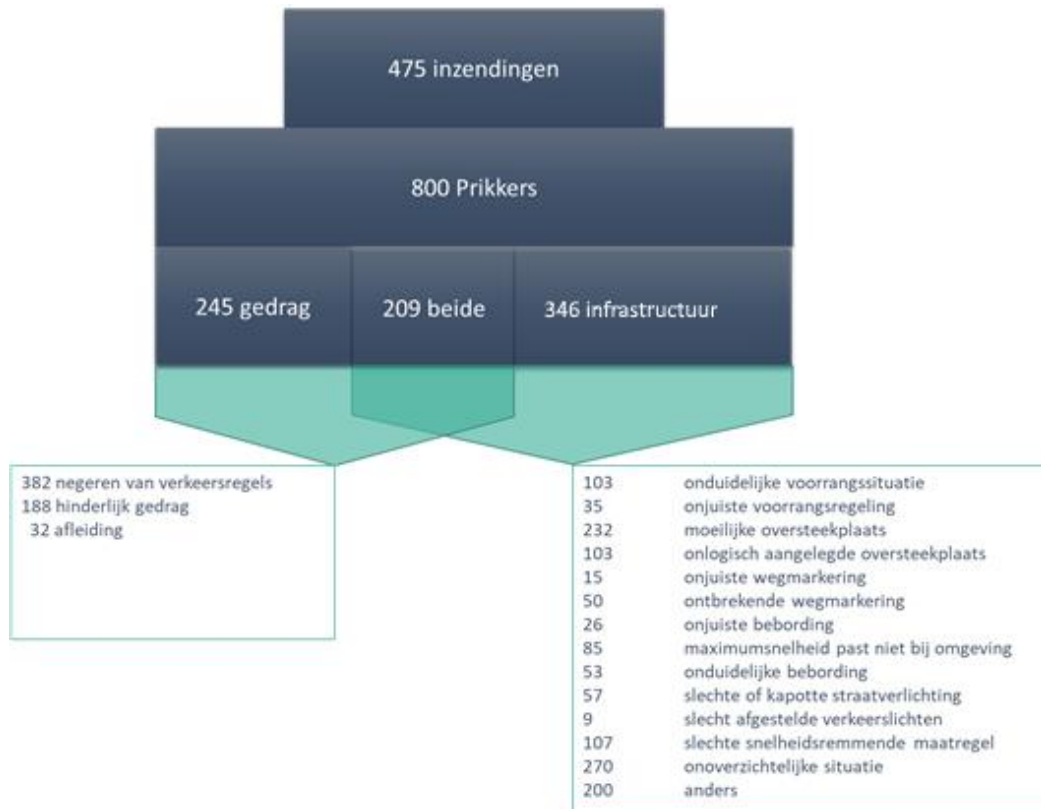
475 inzendingen

800 Prikkers

245 gedrag

209 beide

346 infrastructuur

382 negeren van verkeersregels
188 hinderlijk gedrag
32 afleiding

| | |
|---|---|
| 103 | onduidelijke voorrangssituatie |
| 35 | onjuiste voorrangsregeling |
| 232 | moeilijke oversteekplaats |
| 103 | onlogisch aangelegde oversteekplaats |
| 15 | onjuiste wegmarkering |
| 50 | ontbrekende wegmarkering |
| 26 | onjuiste bebording |
| 85 | maximumsnelheid past niet bij omgeving |
| 53 | onduidelijke bebording |
| 57 | slechte of kapotte straatverlichting |
| 9 | slecht afgestelde verkeerslichten |
| 107 | slechte snelheidsremmende maatregel |
| 270 | onoverzichtelijke situatie |
| 200 | anders |